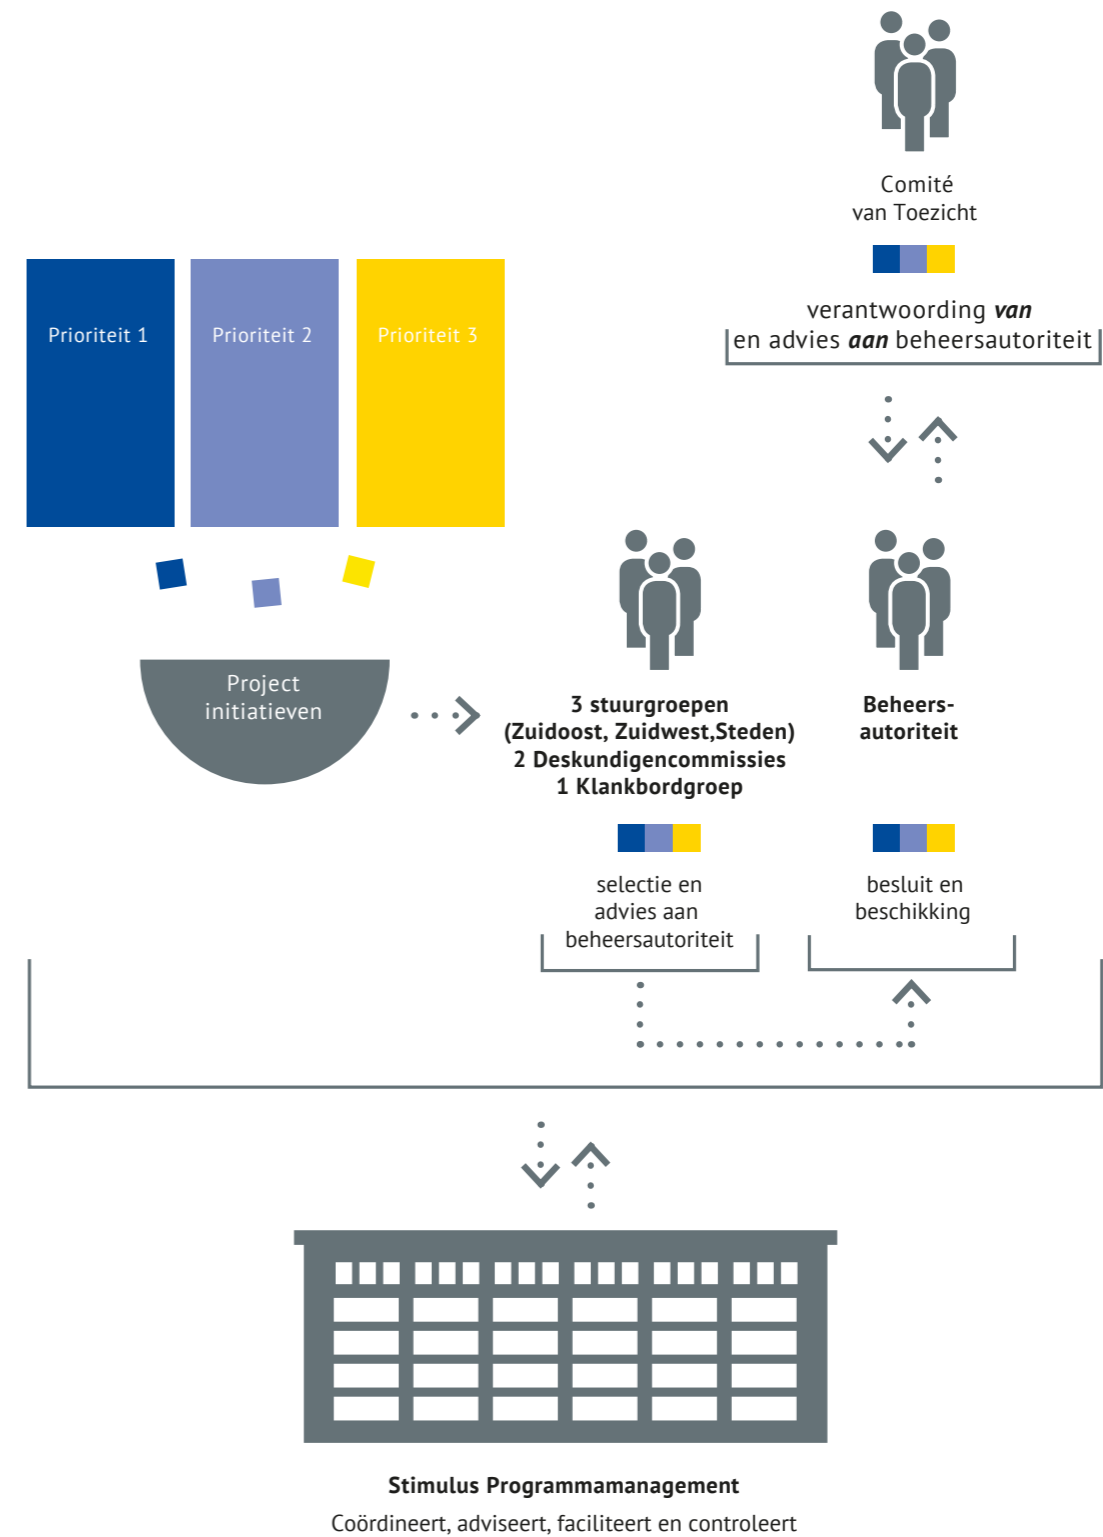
Comité
van Toezicht

verantwoording ***van***
en advies ***aan*** beheersautoriteit

Prioriteit 1

Prioriteit 2

Prioriteit 3

Project initiatieven

**3 stuurgroepen (Zuidoost, Zuidwest,Steden) 2 Deskundigencommissies 1 Klankbordgroep**

selectie en advies aan beheersautoriteit

**Beheers-autoriteit**

besluit en beschikking

**Stimulus Programmamanagement**

Coördineert, adviseert, faciliteert en controleert